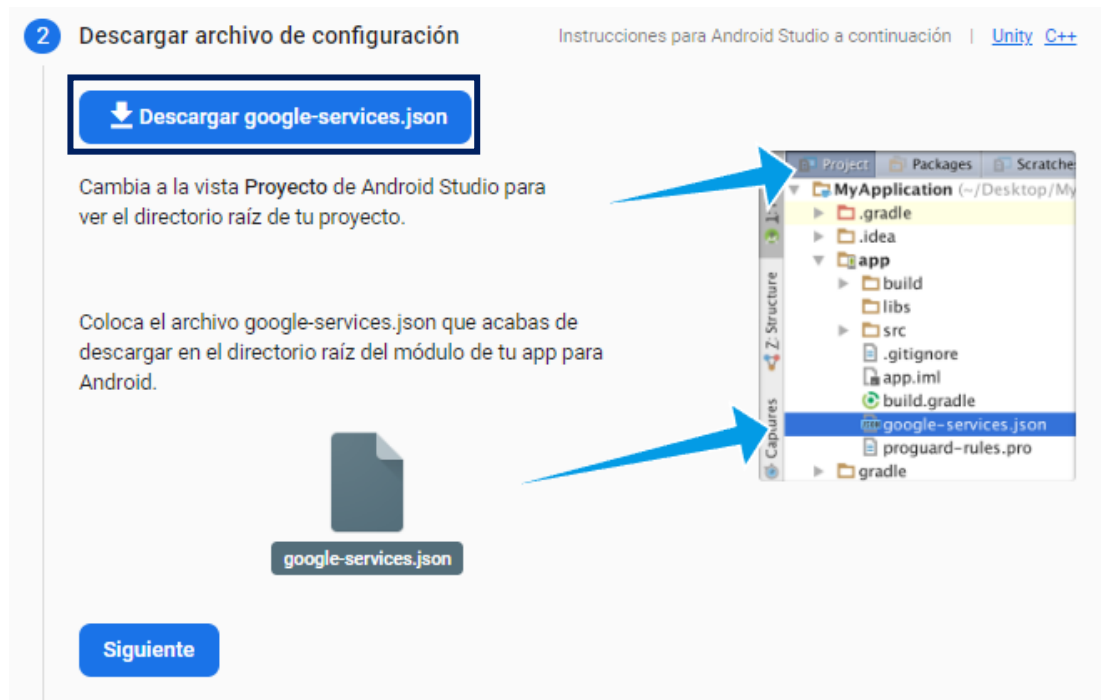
2 Descargar archivo de configuración

Instrucciones para Android Studio a continuación | Unity C++

Descargar google-services.json

Cambia a la vista **Proyecto** de Android Studio para ver el directorio raíz de tu proyecto.

Coloca el archivo google-services.json que acabas de descargar en el directorio raíz del módulo de tu app para Android.

google-services.json

Siguiente

Project Packages Scratche

MyApplication (~/Desktop/My

.gradle

.idea

app

build

libs

src

.gitignore

app.iml

build.gradle

google-services.json

proguard-rules.pro

gradle

1:

Z: Structure

Captures